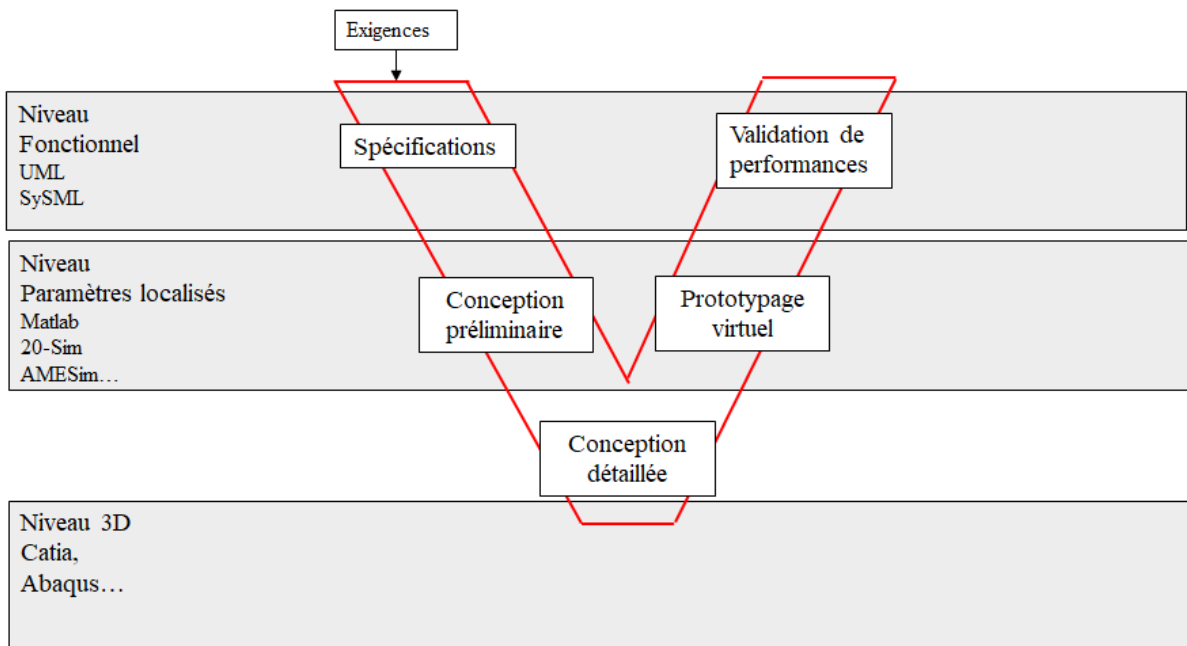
Exigences

Niveau
Fonctionnel
UML
SySML

Spécifications

Validation de performances

Niveau
Paramètres localisés
Matlab
20-Sim
AMESim…

Conception préliminaire

Prototypage virtuel

Conception détaillée

Niveau 3D
Catia,
Abaqus…